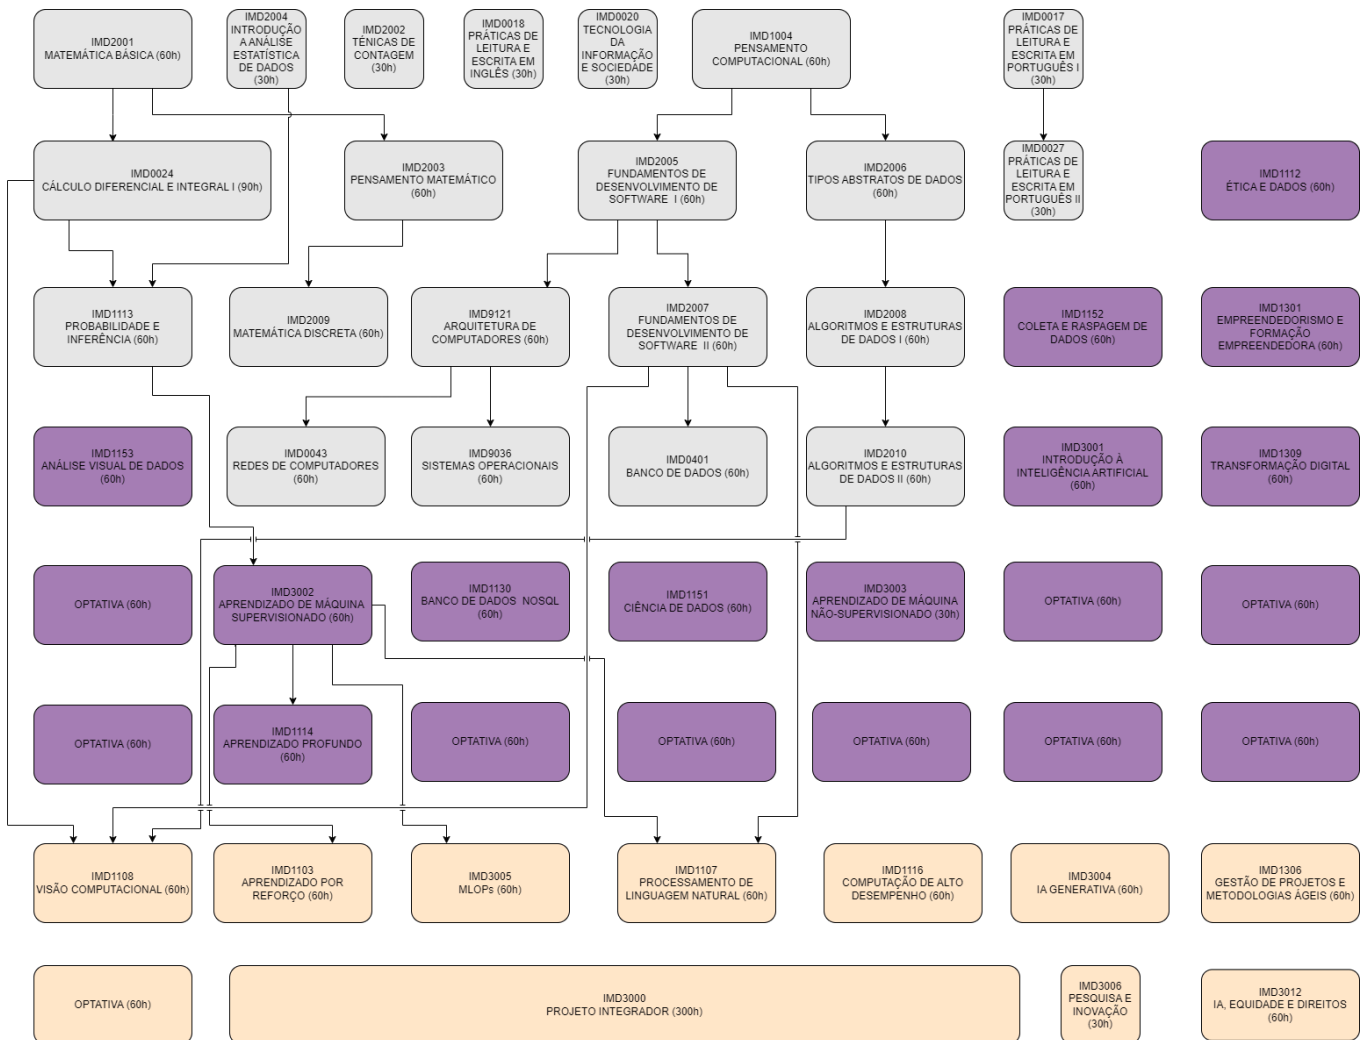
IMD2001
MATEMÁTICA BÁSICA (60h)

IMD2004
INTRODUÇÃO A ANÁLISE ESTATÍSTICA DE DADOS (30h)

IMD2002
TÉNICAS DE CONTAGEM (30h)

IMD0018
PRÁTICAS DE LEITURA E ESCRITA EM INGLÊS (30h)

IMD0020
TECNOLOGIA DA INFORMAÇÃO E SOCIEDADE (30h)

IMD1004
PENSAMENTO COMPUTACIONAL (60h)

IMD0017
PRÁTICAS DE LEITURA E ESCRITA EM PORTUGUÊS I (30h)

IMD0024
CÁLCULO DIFERENCIAL E INTEGRAL I (90h)

IMD2003
PENSAMENTO MATEMÁTICO (60h)

IMD2005
FUNDAMENTOS DE DESENVOLVIMENTO DE SOFTWARE I (60h)

IMD2006
TIPOS ABSTRATOS DE DADOS (60h)

IMD0027
PRÁTICAS DE LEITURA E ESCRITA EM PORTUGUÊS II (30h)

IMD1112
ÉTICA E DADOS (60h)

IMD1113
PROBABILIDADE E INFERÊNCIA (60h)

IMD2009
MATEMÁTICA DISCRETA (60h)

IMD9121
ARQUITETURA DE COMPUTADORES (60h)

IMD2007
FUNDAMENTOS DE DESENVOLVIMENTO DE SOFTWARE II (60h)

IMD2008
ALGORITMOS E ESTRUTURAS DE DADOS I (60h)

IMD1152
COLETA E RASPAGEM DE DADOS (60h)

IMD1301
EMPREENDEDORISMO E FORMAÇÃO EMPREENDEDORA (60h)

IMD1153
ANÁLISE VISUAL DE DADOS (60h)

IMD0043
REDES DE COMPUTADORES (60h)

IMD9036
SISTEMAS OPERACIONAIS (60h)

IMD0401
BANCO DE DADOS (60h)

IMD2010
ALGORITMOS E ESTRUTURAS DE DADOS II (60h)

IMD3001
INTRODUÇÃO À INTELIGÊNCIA ARTIFICIAL (60h)

IMD1309
TRANSFORMAÇÃO DIGITAL (60h)

OPTATIVA (60h)

IMD3002
APRENDIZADO DE MÁQUINA SUPERVISIONADO (60h)

IMD1130
BANCO DE DADOS NOSQL (60h)

IMD1151
CIÊNCIA DE DADOS (60h)

IMD3003
APRENDIZADO DE MÁQUINA NÃO-SUPERVISIONADO (30h)

OPTATIVA (60h)

OPTATIVA (60h)

OPTATIVA (60h)

IMD1114
APRENDIZADO PROFUNDO (60h)

OPTATIVA (60h)

OPTATIVA (60h)

OPTATIVA (60h)

OPTATIVA (60h)

OPTATIVA (60h)

IMD1108
VISÃO COMPUTACIONAL (60h)

IMD1103
APRENDIZADO POR REFORÇO (60h)

IMD3005
MLOPs (60h)

IMD1107
PROCESSAMENTO DE LINGUAGEM NATURAL (60h)

IMD1116
COMPUTAÇÃO DE ALTO DESEMPENHO (60h)

IMD3004
IA GENERATIVA (60h)

IMD1306
GESTÃO DE PROJETOS E METODOLOGIAS ÁGEIS (60h)

OPTATIVA (60h)

IMD3000
PROJETO INTEGRADOR (300h)

IMD3006
PESQUISA E INOVAÇÃO (30h)

IMD3012
IA, EQUIDADE E DIREITOS (60h)